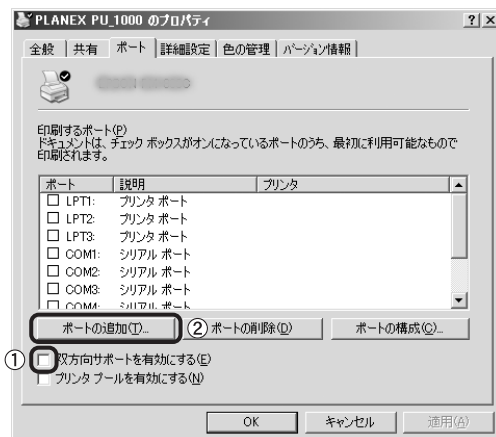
PLANEX PU_1000 のプロパティ ? ×

全般 | 共有 | ポート | 詳細設定 | 色の管理 | バージョン情報

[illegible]

印刷するポート(P)
ドキュメントは、チェック ボックスがオンになっているポートのうち、最初に利用可能なもので印刷されます。

| ポート | 説明 | プリンタ |
|---|---|---|
| ☐ LPT1: | プリンタ ポート | |
| ☐ LPT2: | プリンタ ポート | |
| ☐ LPT3: | プリンタ ポート | |
| ☐ COM1: | シリアル ポート | |
| ☐ COM2: | シリアル ポート | |
| ☐ COM3: | シリアル ポート | |
| ☐ COM4: | シリアル ポート | |

ポートの追加(T)... ② ポートの削除(D) ポートの構成(C)...

① ☐ 双方向サポートを有効にする(E)
☐ プリンタ プールを有効にする(N)

OK キャンセル 適用(A)